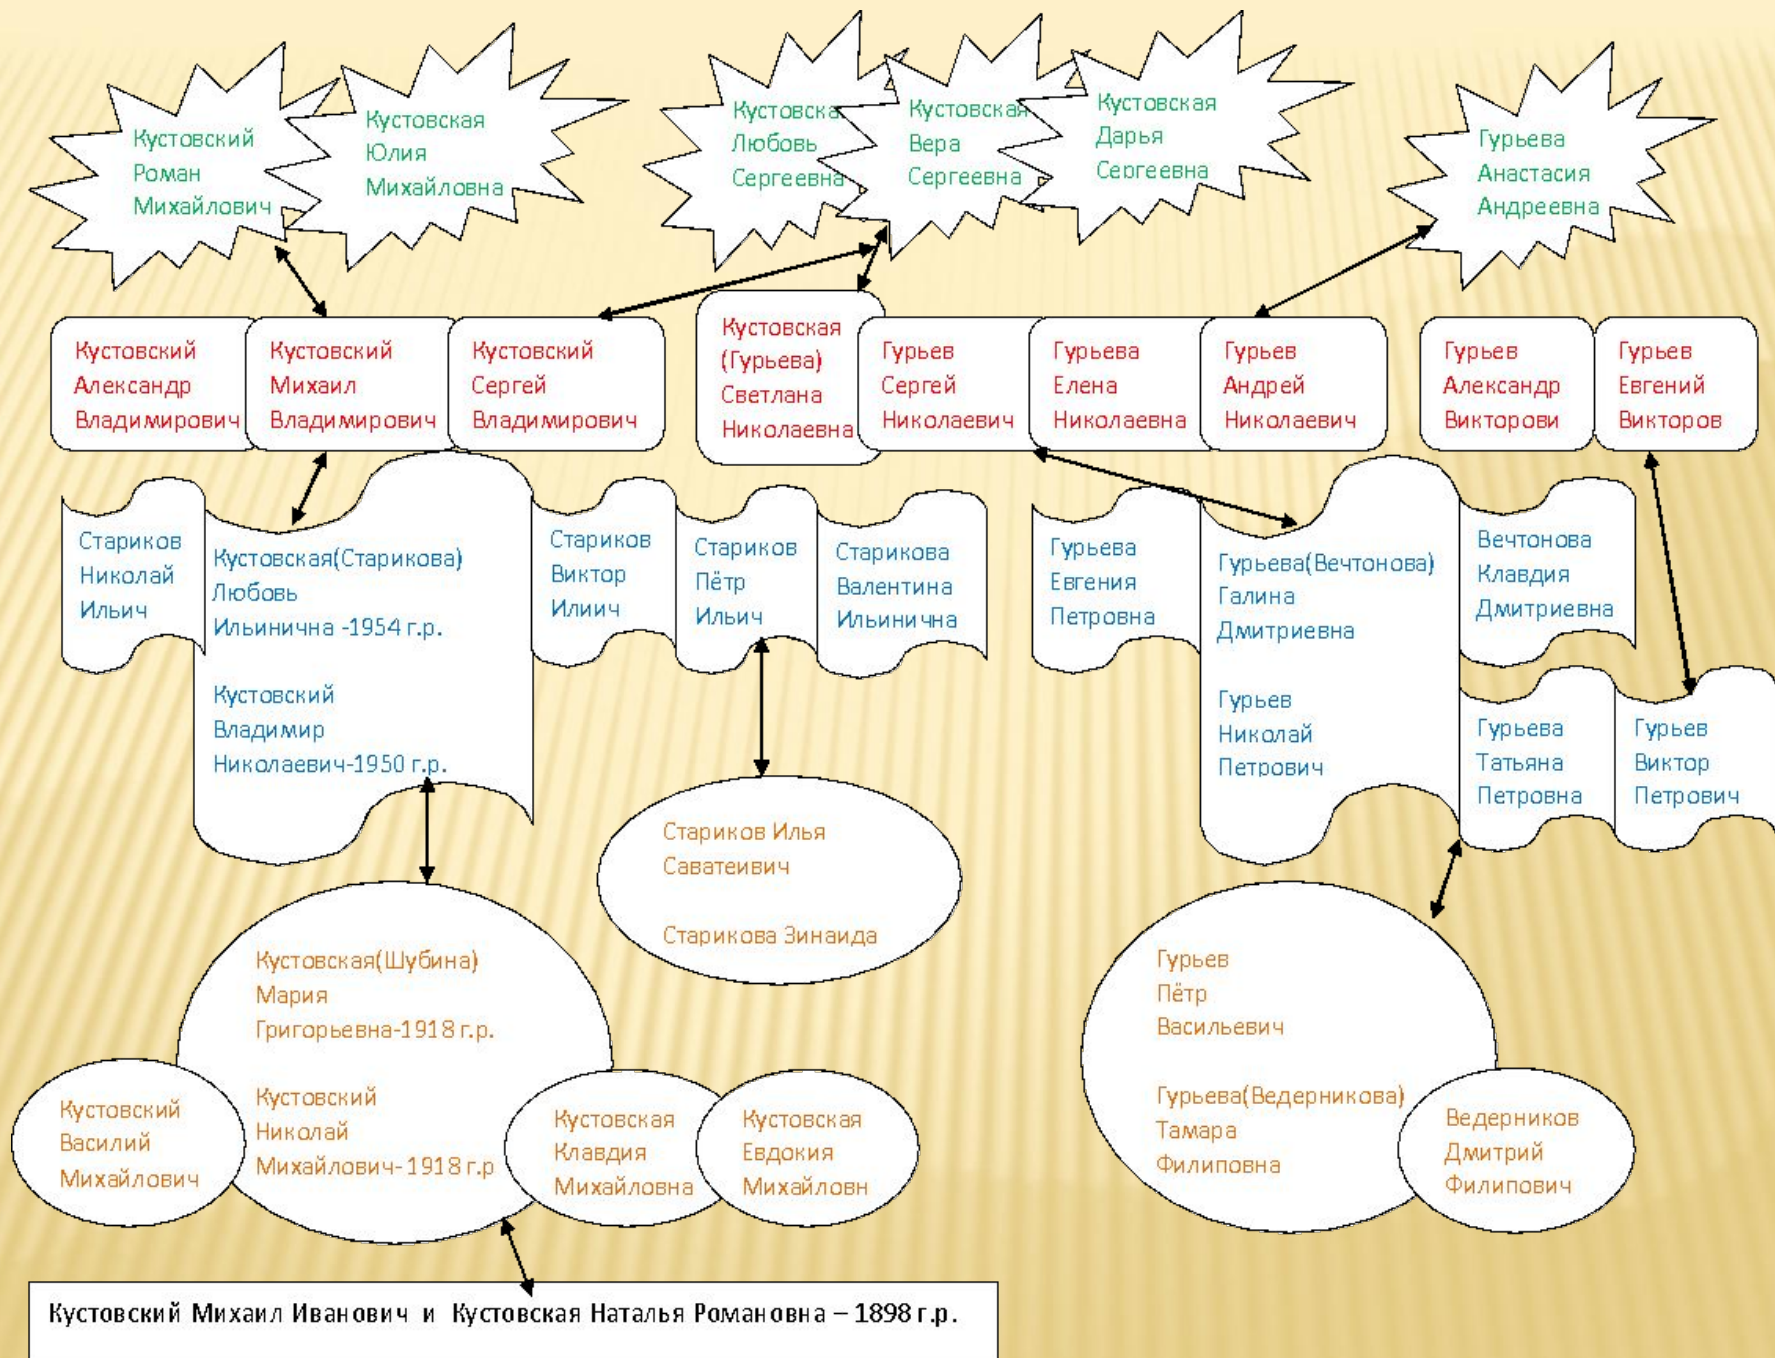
Кустовский Роман Михайлович

Кустовская Юлия Михайловна

Кустовска Любовь Сергеевна

Кустовская Вера Сергеевна

Кустовская Дарья Сергеевна

Гурьева Анастасия Андреевна

Кустовский Александр Владимирович

Кустовский Михаил Владимирович

Кустовский Сергей Владимирович

Кустовская (Гурьева) Светлана Николаевна

Гурьев Сергей Николаевич

Гурьева Елена Николаевна

Гурьев Андрей Николаевич

Гурьев Александр Викторови

Гурьев Евгений Викторов

Стариков Николай Ильич

Кустовская(Старикова) Любовь Ильинична -1954 г.р.

Кустовский Владимир Николаевич-1950 г.р.

Стариков Виктор Илиич

Стариков Пётр Ильич

Старикова Валентина Ильинична

Гурьева Евгения Петровна

Гурьева(Вечтонова) Галина Дмитриевна

Гурьев Николай Петрович

Вечтонова Клавдия Дмитриевна

Гурьева Татьяна Петровна

Гурьев Виктор Петрович

Стариков Илья Саватеевич

Старикова Зинаида

Кустовская(Шубина) Мария Григорьевна-1918 г.р.

Кустовский Николай Михайлович- 1918 г.р

Кустовский Василий Михайлович

Кустовская Клавдия Михайловна

Кустовская Евдокия Михайловн

Гурьев Пётр Васильевич

Гурьева(Ведерникова) Тамара Филиповна

Ведерников Дмитрий Филипович

Кустовский Михаил Иванович и Кустовская Наталья Романовна – 1898 г.р.